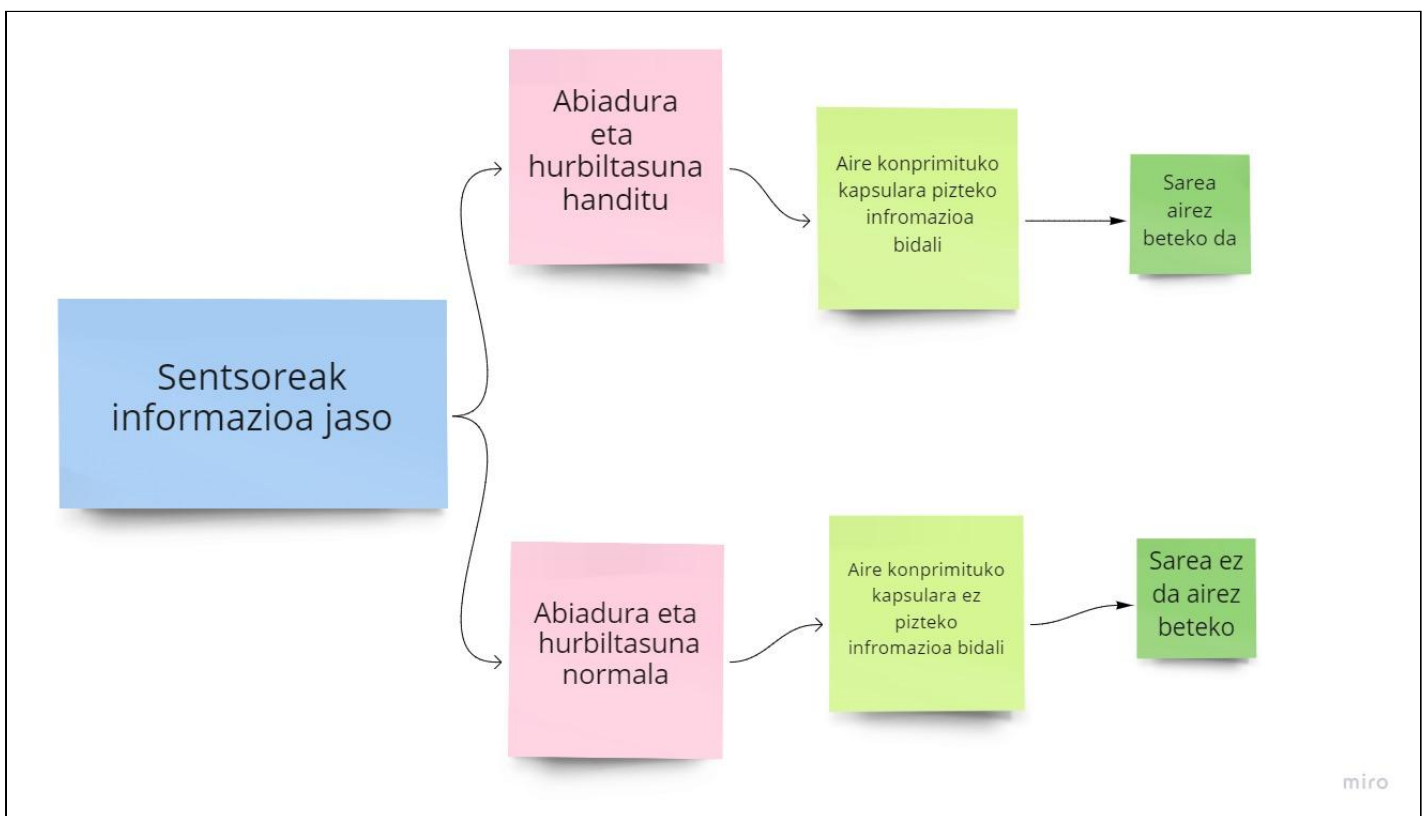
Sentsoreak informazioa jaso

Abiadura eta hurbiltasuna handitu

Aire konprimituko kapsulara pizteko infromazioa bidali

Sarea airez beteko da

Abiadura eta hurbiltasuna normala

Aire konprimituko kapsulara ez pizteko infromazioa bidali

Sarea ez da airez beteko

miro